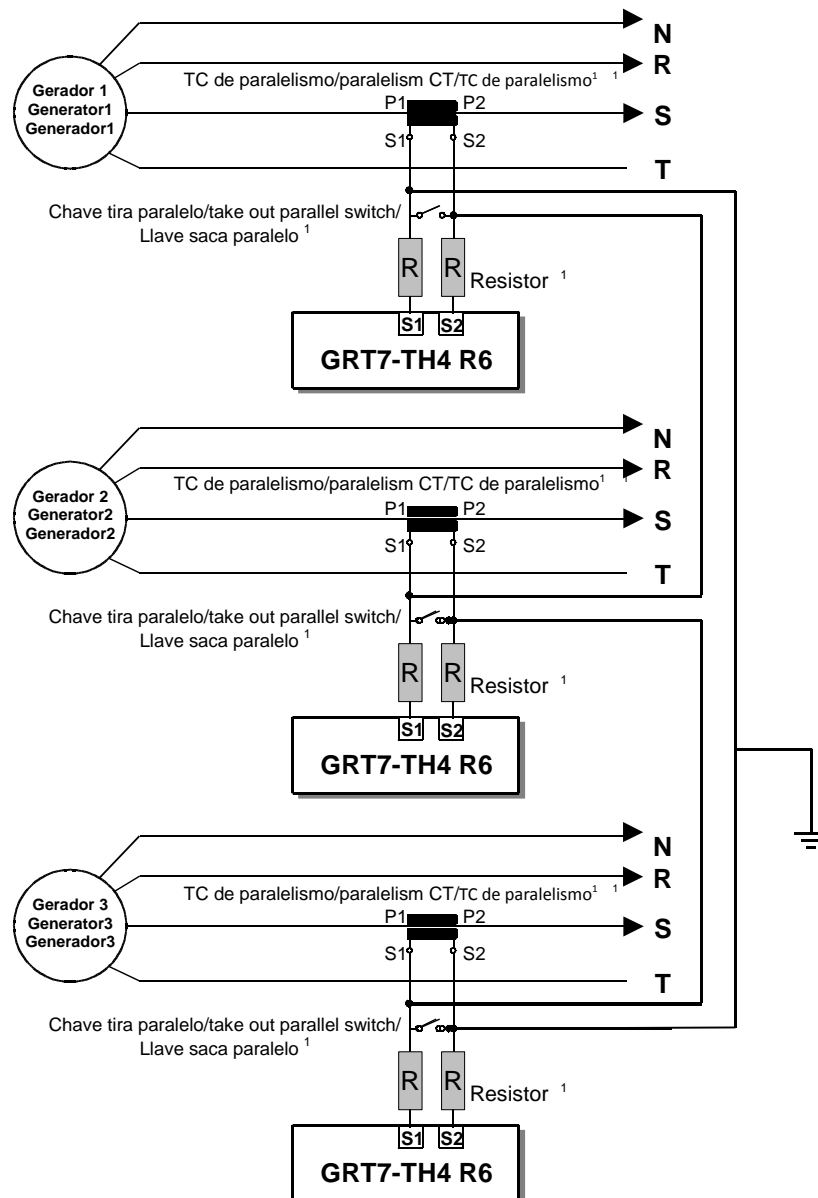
N
R
Gerador 1
Generator1
Generador1
TC de paralelismo/paralelism CT/TC de paralelismo$^1$ $^1$
P1
P2
S
S1
S2
T
Chave tira paralelo/take out parallel switch/
Llave saca paralelo $^1$
R
R
Resistor $^1$
S1
S2
GRT7-TH4 R6

N
R
Gerador 2
Generator2
Generador2
TC de paralelismo/paralelism CT/TC de paralelismo$^1$
P1
P2
S
S1
S2
T
Chave tira paralelo/take out parallel switch/
Llave saca paralelo $^1$
R
R
Resistor $^1$
S1
S2
GRT7-TH4 R6

N
R
Gerador 3
Generator3
Generador3
TC de paralelismo/paralelism CT/TC de paralelismo$^1$ $^1$
P1
P2
S
S1
S2
T
Chave tira paralelo/take out parallel switch/
Llave saca paralelo $^1$
R
R
Resistor $^1$
S1
S2
GRT7-TH4 R6